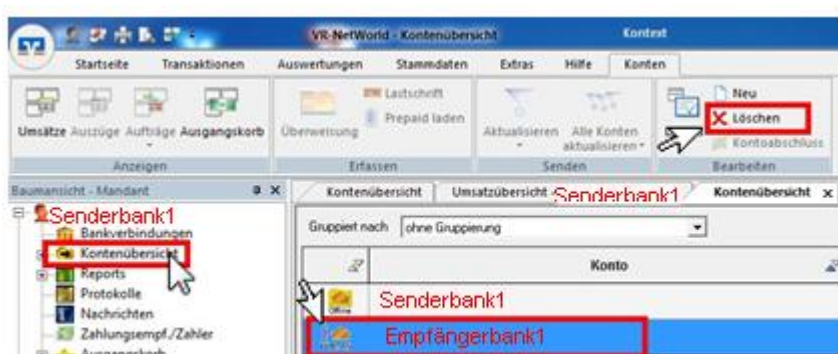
VR-NetWorld - Kontenübersicht

Kontext

Startseite
Transaktionen
Auswertungen
Stammdaten
Extras
Hilfe
Konten

Umsätze
Auszüge
Aufträge
Ausgangskorb
Anzeigen

Überweisung
Lastschrift
Prepaid laden
Erfassen

Aktualisieren
Alle Konten aktualisieren
Senden

Neu
Löschen
Kontoabschluss
Bearbeiten

Baumansicht - Mandant

Senderbank1
Bankverbindungen
Kontenübersicht
Reports
Protokolle
Nachrichten
Zahlungsempf./Zahler

Kontenübersicht
Umsatzübersicht
Senderbank1
Kontenübersicht

Gruppiert nach
ohne Gruppierung

Konto

Senderbank1
Empfängerbank1